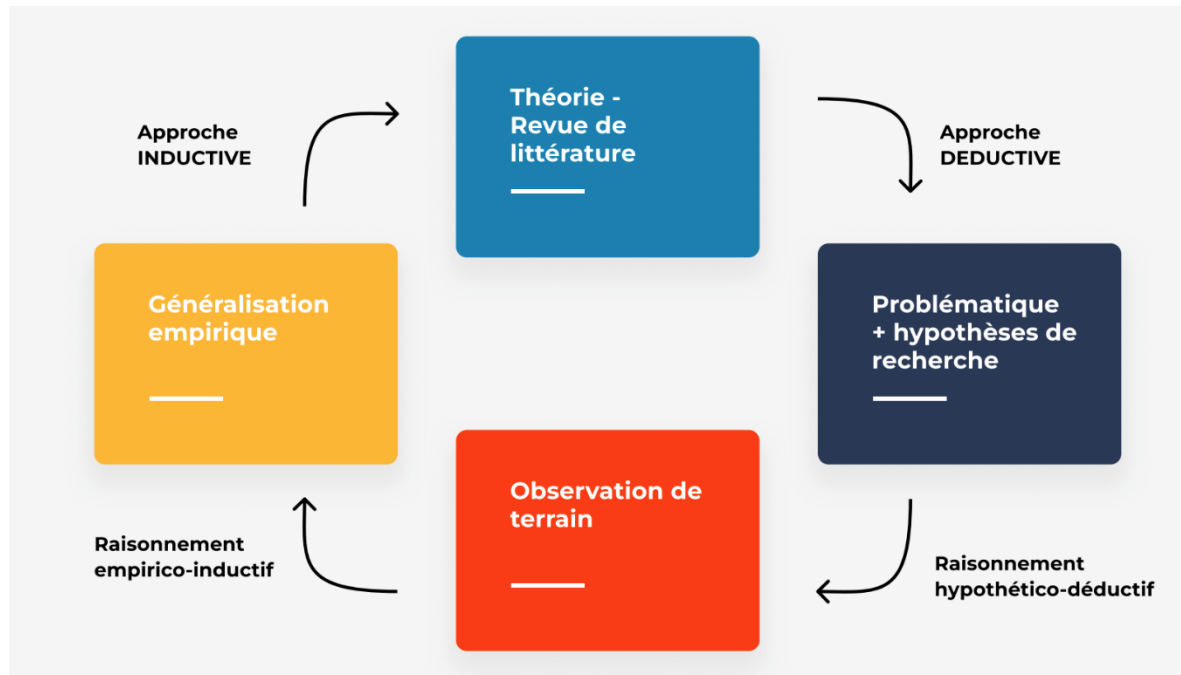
Approche INDUCTIVE

Théorie - Revue de littérature

Approche DEDUCTIVE

Généralisation empirique

Problématique + hypothèses de recherche

Raisonnement empirico-inductif

Observation de terrain

Raisonnement hypothético-déductif